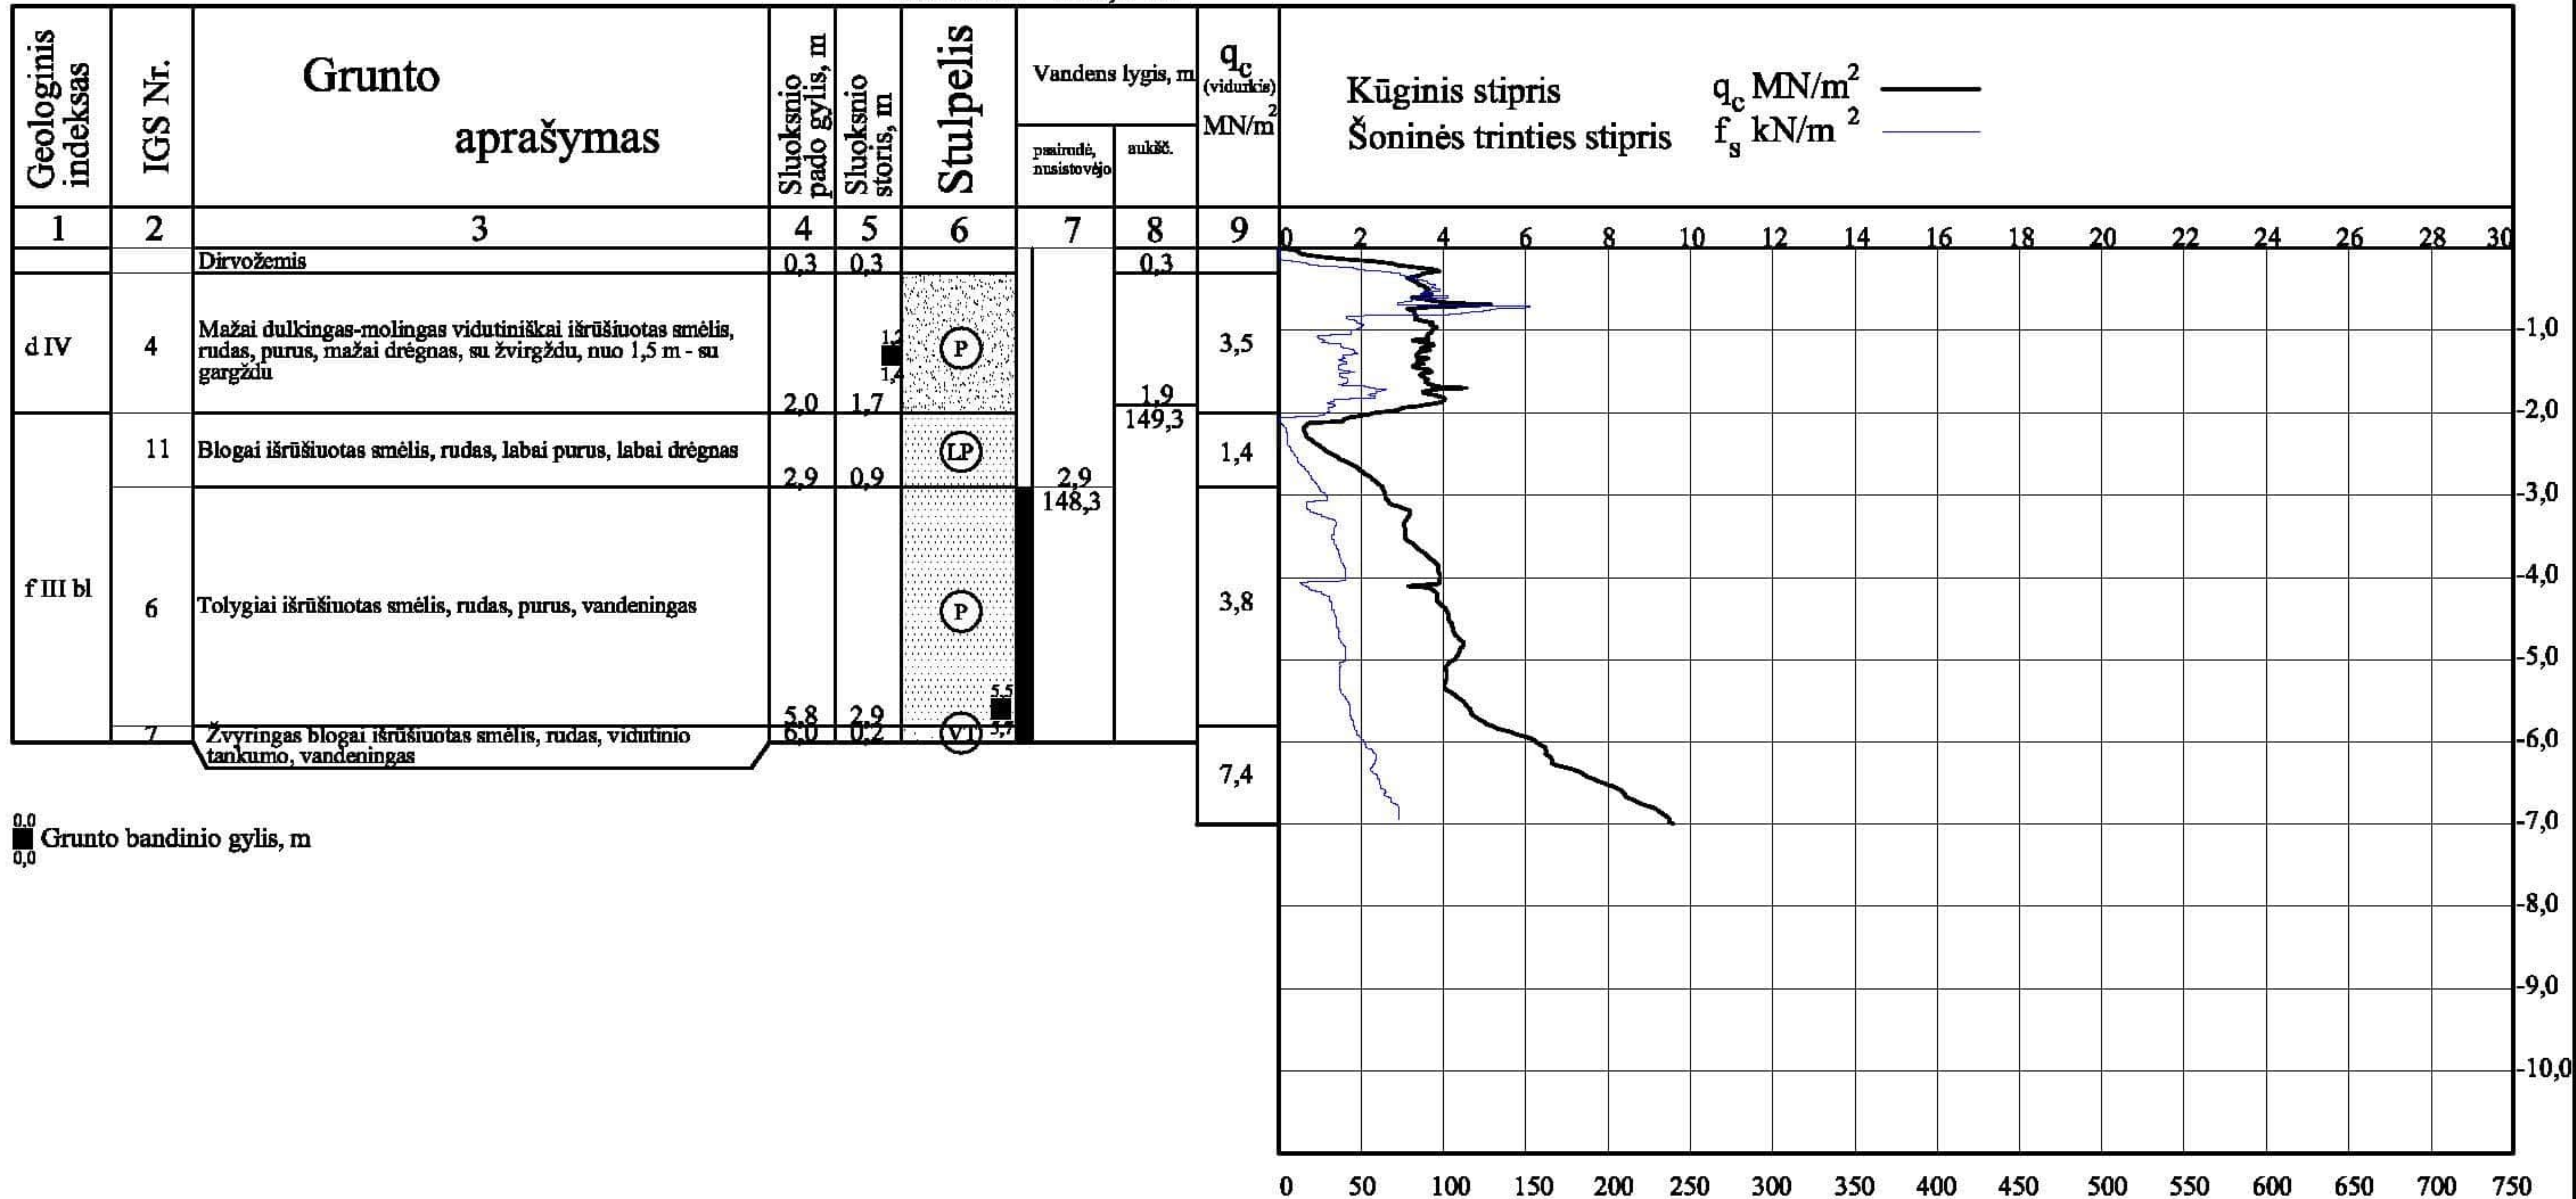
| Geologinis indeksas | IGS Nr. | Grunto aprašymas | Sluoksnio pado gylis, m | Sluoksnio storis, m | Stulpelis | Vandens lygis, m pasirodė, nusistovėjo | Vandens lygis, m aukšč. | $q_c$ (vidurkis) MN/m$^2$ |
|---|---|---|---|---|---|---|---|---|
| 1 | 2 | 3 | 4 | 5 | 6 | 7 | 8 | 9 |
| | | Dirvožemis | 0,3 | 0,3 | | | 0,3 | |
| d IV | 4 | Mažai dulkingas-molingas vidutiniškai išrūšiuotas smėlis, rudas, purus, mažai drėgnas, su žvirgždu, nuo 1,5 m - su gargždu | 2,0 | 1,7 | P | | 1,9 149,3 | 3,5 |
| f III bl | 11 | Blogai išrūšiuotas smėlis, rudas, labai purus, labai drėgnas | 2,9 | 0,9 | LP | 2,9 148,3 | | 1,4 |
| | 6 | Tolygiai išrūšiuotas smėlis, rudas, purus, vandeningas | 5,8 | 2,9 | P | | | 3,8 |
| | 7 | Žvyringas blogai išrūšiuotas smėlis, rudas, vidutinio tankumo, vandeningas | 6,0 | 0,2 | VT | | | 7,4 |

1,2
1,4
5,5
5,7

0,0
0,0 Grunto bandinio gylis, m

Kūginis stipris $q_c$ MN/m$^2$
Šoninės trinties stipris $f_s$ kN/m $^2$

0 2 4 6 8 10 12 14 16 18 20 22 24 26 28 30

-1,0 -2,0 -3,0 -4,0 -5,0 -6,0 -7,0 -8,0 -9,0 -10,0

0 50 100 150 200 250 300 350 400 450 500 550 600 650 700 750